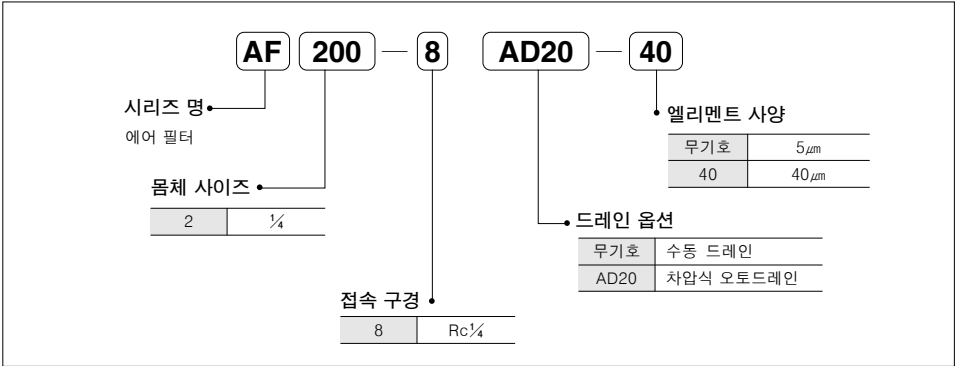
AF 200 — 8 AD20 — 40

시리즈 명
에어 필터

몸체 사이즈

| 2 | $\frac{1}{4}$ |
|---|---|

접속 구경

| 8 | Rc$\frac{1}{4}$ |
|---|---|

드레인 옵션

| 무기호 | 수동 드레인 |
|---|---|
| AD20 | 차압식 오토드레인 |

엘리멘트 사양

| 무기호 | 5㎛ |
|---|---|
| 40 | 40㎛ |